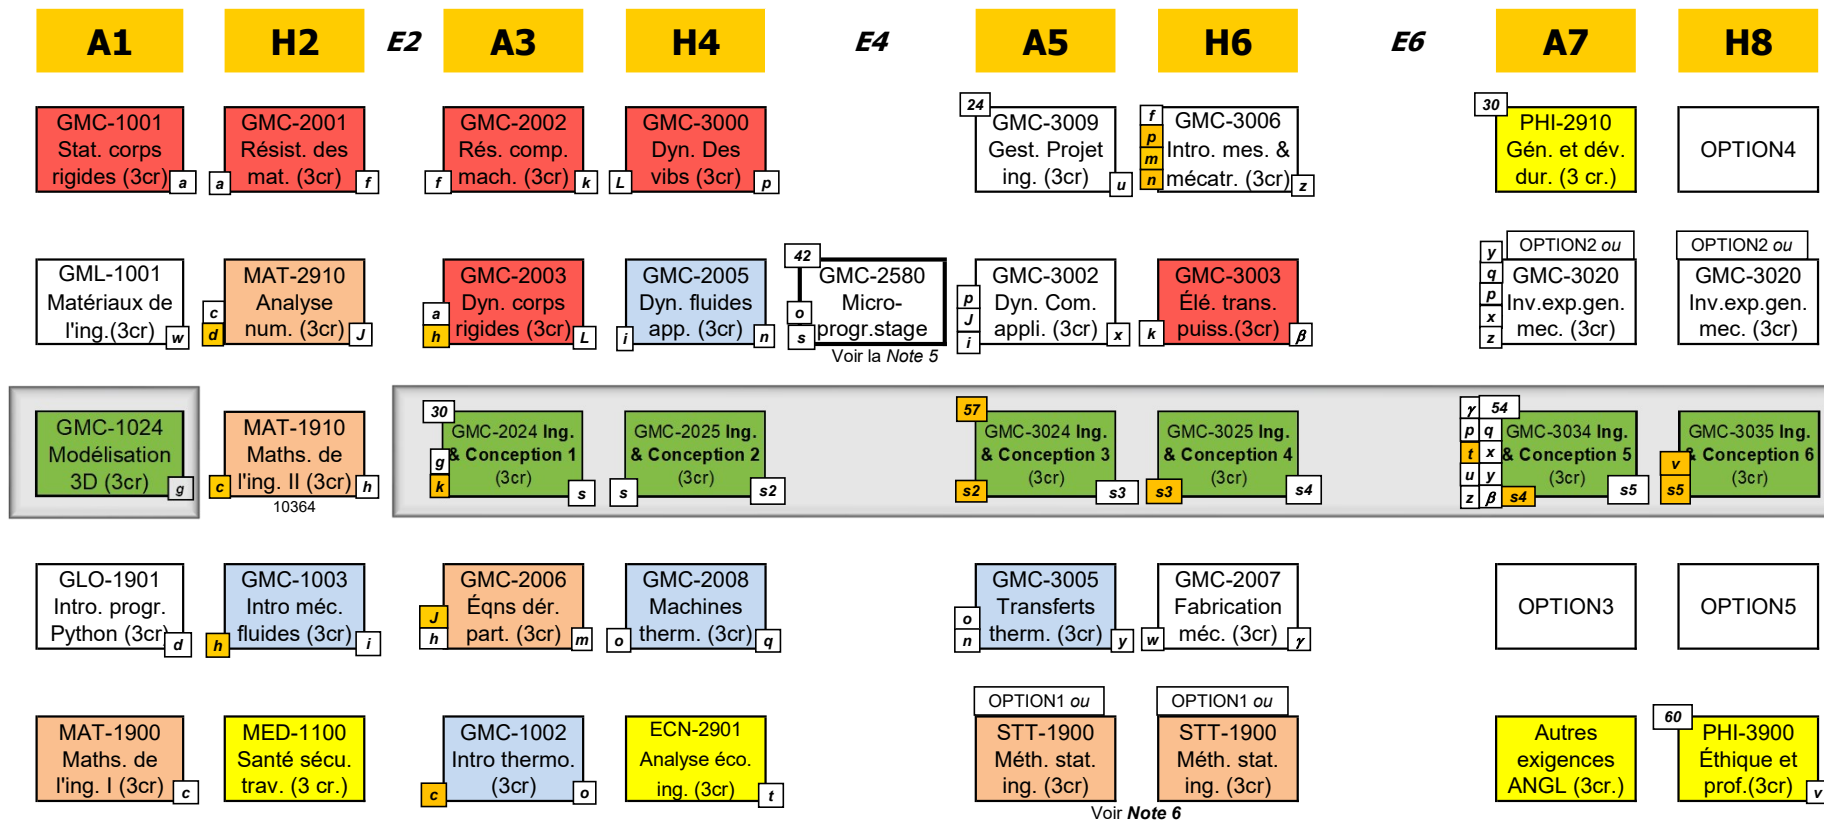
A1 H2 E2 A3 H4 E4 A5 H6 E6 A7 H8

GMC-1001 Stat. corps rigides (3cr) a

a GMC-2001 Résist. des mat. (3cr) f

f GMC-2002 Rés. comp. mach. (3cr) k

L GMC-3000 Dyn. Des vibs (3cr) p

24 GMC-3009 Gest. Projet ing. (3cr) u

f p m n GMC-3006 Intro. mes. & mécatr. (3cr) z

30 PHI-2910 Gén. et dév. dur. (3 cr.)

OPTION4

GML-1001 Matériaux de l'ing.(3cr) w

c d MAT-2910 Analyse num. (3cr) J

a h GMC-2003 Dyn. corps rigides (3cr) L

i GMC-2005 Dyn. fluides app. (3cr) n

42 o s GMC-2580 Micro-progr.stage
Voir la Note 5

p J i GMC-3002 Dyn. Com. appli. (3cr) x

k GMC-3003 Élé. trans. puiss.(3cr) β

OPTION2 ou
y q p x z GMC-3020 Inv.exp.gen. mec. (3cr)

OPTION2 ou
GMC-3020 Inv.exp.gen. mec. (3cr)

GMC-1024 Modélisation 3D (3cr) g

c MAT-1910 Maths. de l'ing. II (3cr) h
10364

30 g k GMC-2024 Ing. & Conception 1 (3cr) s

s GMC-2025 Ing. & Conception 2 (3cr) s2

57 s2 GMC-3024 Ing. & Conception 3 (3cr) s3

s3 GMC-3025 Ing. & Conception 4 (3cr) s4

γ 54 p q t x u y z β s4 GMC-3034 Ing. & Conception 5 (3cr) s5

v s5 GMC-3035 Ing. & Conception 6 (3cr)

GLO-1901 Intro. progr. Python (3cr) d

h GMC-1003 Intro méc. fluides (3cr) i

J h GMC-2006 Éqns dér. part. (3cr) m

o GMC-2008 Machines therm. (3cr) q

o n GMC-3005 Transferts therm. (3cr) y

w GMC-2007 Fabrication méc. (3cr) γ

OPTION3

OPTION5

MAT-1900 Maths. de l'ing. I (3cr) c

MED-1100 Santé sécu. trav. (3 cr.)

c GMC-1002 Intro thermo. (3cr) o

ECN-2901 Analyse éco. ing. (3cr) t

OPTION1 ou
STT-1900 Méth. stat. ing. (3cr)

OPTION1 ou
STT-1900 Méth. stat. ing. (3cr)
Voir Note 6

Autres exigences ANGL (3cr.)

60 PHI-3900 Éthique et prof.(3cr) v